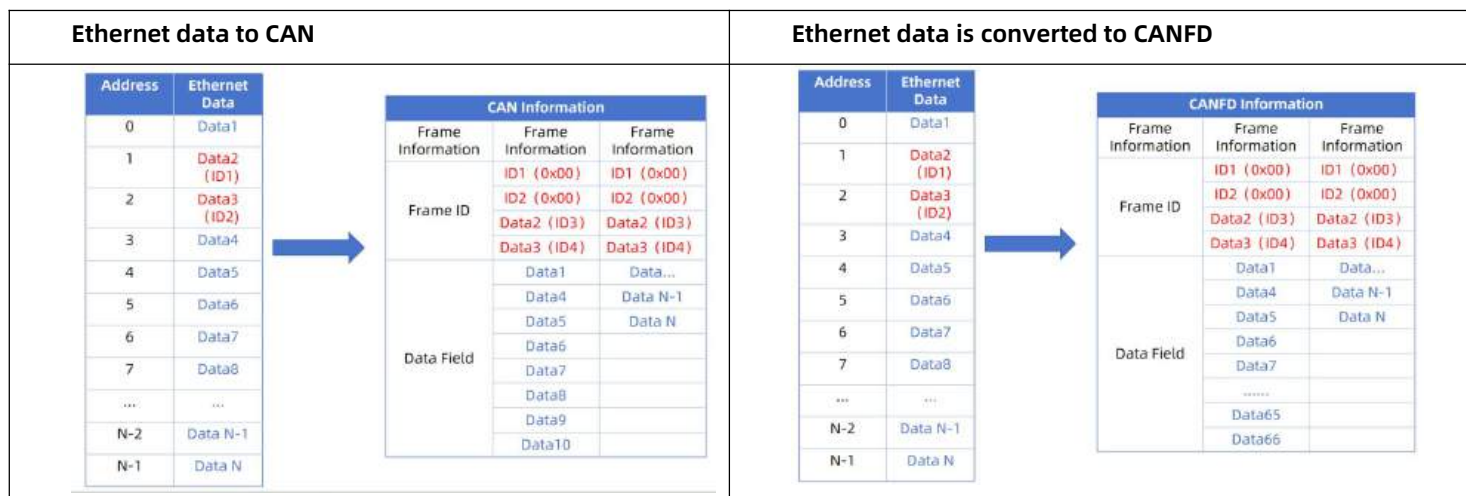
Ethernet data to CAN

| Address | Ethernet Data |
|---|---|
| 0 | Data1 |
| 1 | Data2 (ID1) |
| 2 | Data3 (ID2) |
| 3 | Data4 |
| 4 | Data5 |
| 5 | Data6 |
| 6 | Data7 |
| 7 | Data8 |
| ... | ... |
| N-2 | Data N-1 |
| N-1 | Data N |

| CAN Information | | |
|---|---|---|
| Frame Information | Frame Information | Frame Information |
| Frame ID | ID1 (0x00) | ID1 (0x00) |
| | ID2 (0x00) | ID2 (0x00) |
| | Data2 (ID3) | Data2 (ID3) |
| | Data3 (ID4) | Data3 (ID4) |
| Data Field | Data1 | Data... |
| | Data4 | Data N-1 |
| | Data5 | Data N |
| | Data6 | |
| | Data7 | |
| | Data8 | |
| | Data9 | |
| | Data10 | |

Ethernet data is converted to CANFD

| Address | Ethernet Data |
|---|---|
| 0 | Data1 |
| 1 | Data2 (ID1) |
| 2 | Data3 (ID2) |
| 3 | Data4 |
| 4 | Data5 |
| 5 | Data6 |
| 6 | Data7 |
| 7 | Data8 |
| ... | ... |
| N-2 | Data N-1 |
| N-1 | Data N |

| CANFD Information | | |
|---|---|---|
| Frame Information | Frame Information | Frame Information |
| Frame ID | ID1 (0x00) | ID1 (0x00) |
| | ID2 (0x00) | ID2 (0x00) |
| | Data2 (ID3) | Data2 (ID3) |
| | Data3 (ID4) | Data3 (ID4) |
| Data Field | Data1 | Data... |
| | Data4 | Data N-1 |
| | Data5 | Data N |
| | Data6 | |
| | Data7 | |
| | ...... | |
| | Data65 | |
| | Data66 | |